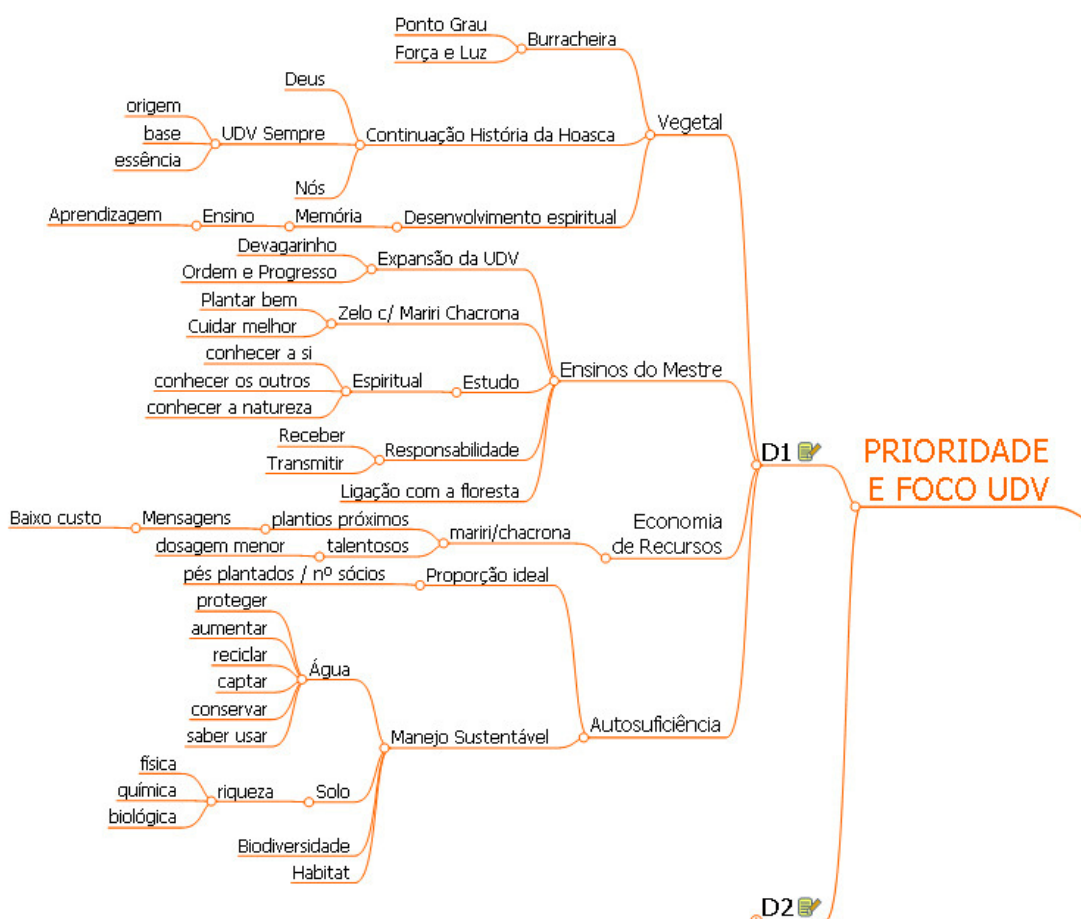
Ponto Grau
Força e Luz
Burracheira
Deus
origem
base
essência
UDV Sempre
Continuação História da Hoasca
Vegetal
Nós
Aprendizagem
Ensino
Memória
Desenvolvimento espiritual
Devagarinho
Ordem e Progresso
Expansão da UDV
Plantar bem
Cuidar melhor
Zelo c/ Mariri Chacrona
conhecer a si
conhecer os outros
conhecer a natureza
Espiritual
Estudo
Ensinos do Mestre
Receber
Transmitir
Responsabilidade
Ligação com a floresta
D1
PRIORIDADE E FOCO UDV
Baixo custo
Mensagens
plantios próximos
dosagem menor
talentosos
mariri/chacrona
Economia de Recursos
pés plantados / nº sócios
Proporção ideal
proteger
aumentar
reciclar
captar
conservar
saber usar
Água
Manejo Sustentável
Autosuficiência
física
química
biológica
riqueza
Solo
Biodiversidade
Habitat
D2